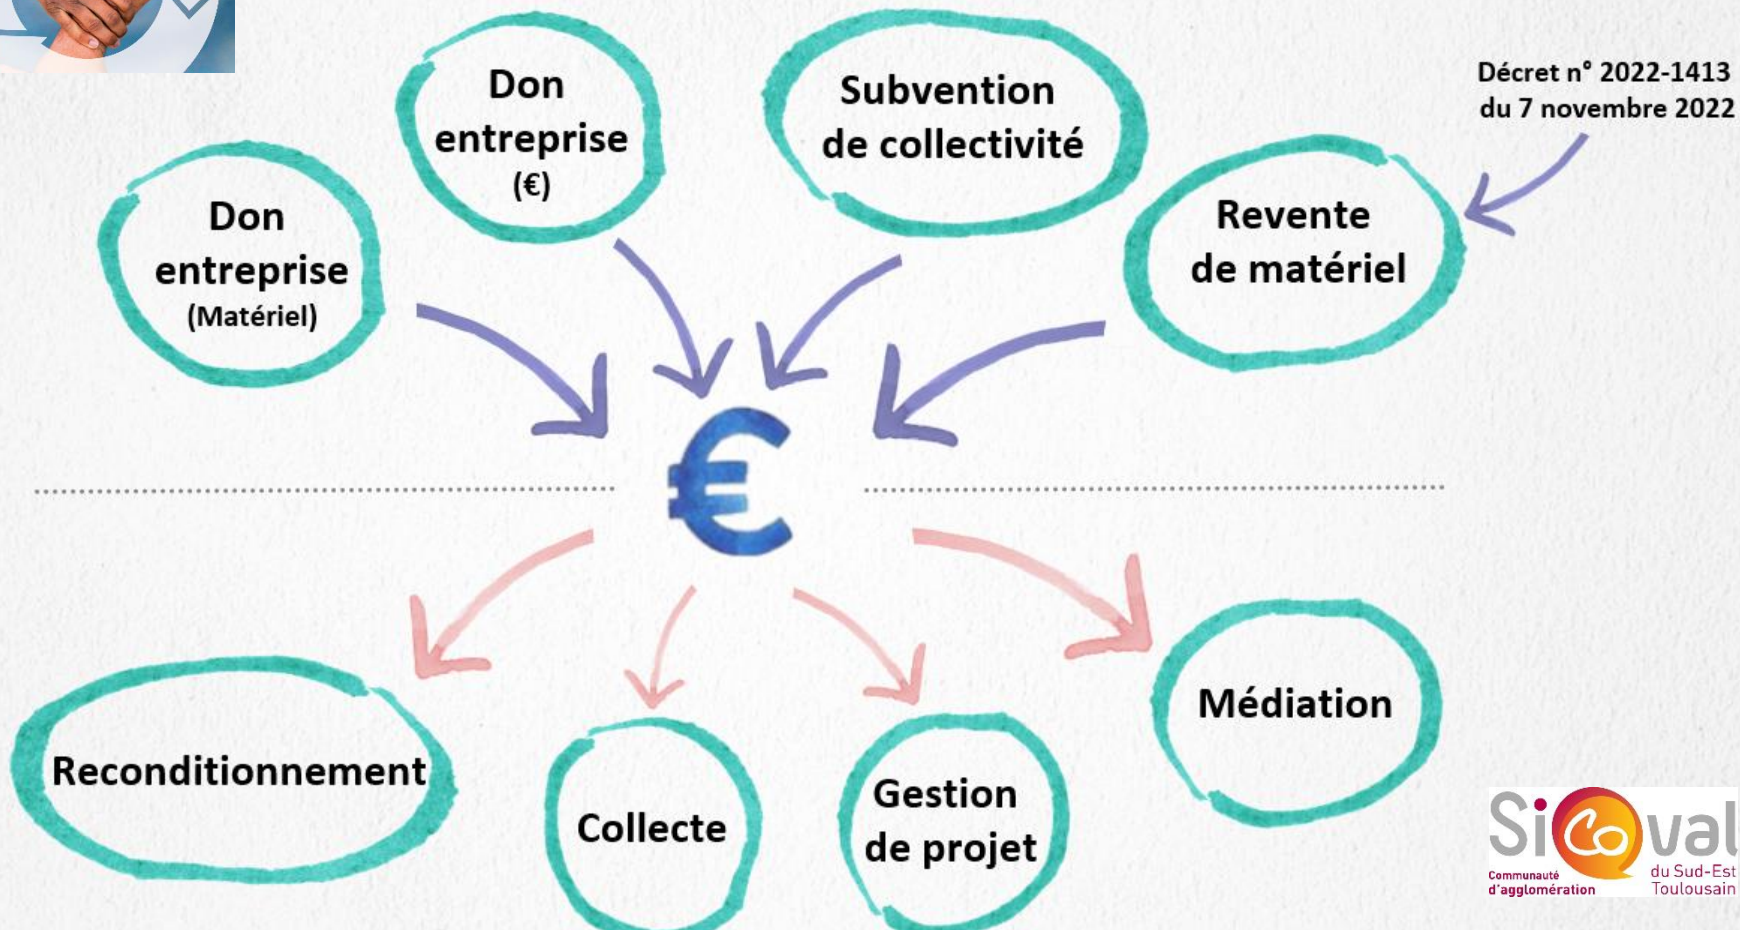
Don entreprise (€)

Subvention de collectivité

Décret n° 2022-1413 du 7 novembre 2022

Don entreprise (Matériel)

Revente de matériel

€

Reconditionnement

Collecte

Gestion de projet

Médiation

Sicoval
Communauté d'agglomération
du Sud-Est Toulousain